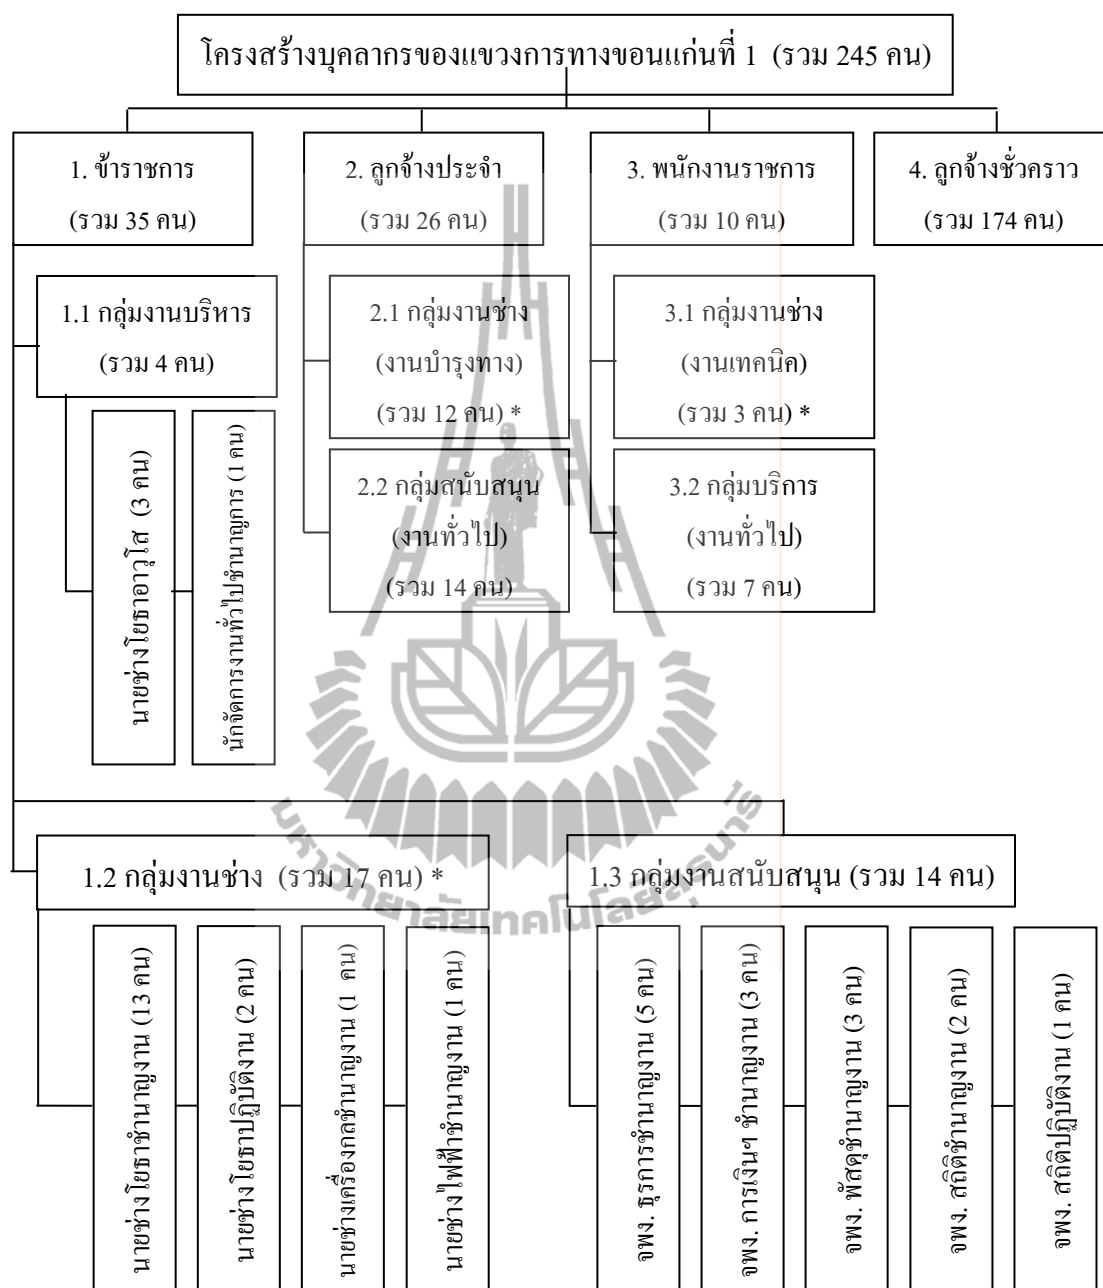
โครงสร้างบุคลากรของแขวงการทางขอนแก่นที่ 1 (รวม 245 คน)

1. ข้าราชการ (รวม 35 คน)

2. ลูกจ้างประจำ (รวม 26 คน)

3. พนักงานราชการ (รวม 10 คน)

4. ลูกจ้างชั่วคราว (รวม 174 คน)

1.1 กลุ่มงานบริหาร (รวม 4 คน)

นายช่างโยธาอาวุโส (3 คน)

นักจัดการงานทั่วไปชำนาญการ (1 คน)

2.1 กลุ่มงานช่าง (งานบำรุงทาง) (รวม 12 คน) *

2.2 กลุ่มสนับสนุน (งานทั่วไป) (รวม 14 คน)

3.1 กลุ่มงานช่าง (งานเทคนิค) (รวม 3 คน) *

3.2 กลุ่มบริการ (งานทั่วไป) (รวม 7 คน)

1.2 กลุ่มงานช่าง (รวม 17 คน) *

นายช่างโยธาชำนาญงาน (13 คน)

นายช่างโยธาปฏิบัติงาน (2 คน)

นายช่างเครื่องกลชำนาญงาน (1 คน)

นายช่างไฟฟ้าชำนาญงาน (1 คน)

1.3 กลุ่มงานสนับสนุน (รวม 14 คน)

จพง. ธุรการชำนาญงาน (5 คน)

จพง. การเงินฯ ชำนาญงาน (3 คน)

จพง. พัสดุชำนาญงาน (3 คน)

จพง. สถิติชำนาญงาน (2 คน)

จพง. สถิติปฏิบัติงาน (1 คน)